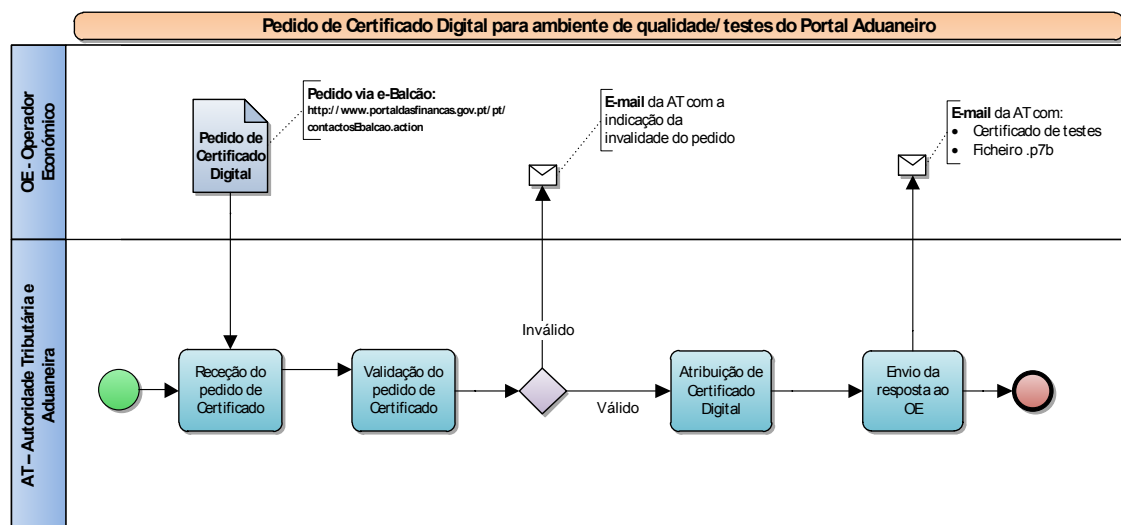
Pedido de Certificado Digital para ambiente de qualidade/testes do Portal Aduaneiro

OE - Operador Económico

Pedido de Certificado Digital

Pedido via e-Balcão:
http://www.portaldasfinancas.gov.pt/pt/contactosEbalcao.action

E-mail da AT com a indicação da invalidade do pedido

E-mail da AT com:
• Certificado de testes
• Ficheiro .p7b

AT – Autoridade Tributária e Aduaneira

Receção do pedido de Certificado

Validação do pedido de Certificado

Inválido

Válido

Atribuição de Certificado Digital

Envio da resposta ao OE